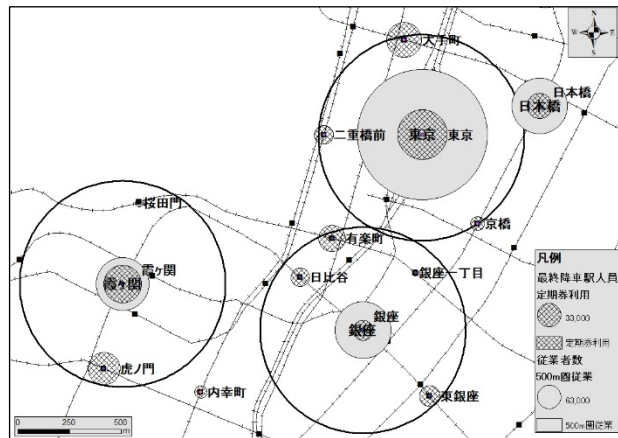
N
W E
S

大手町
日本橋
日本橋
二重橋前
東京
東京
桜田門
京橋
有楽町
霞ヶ関
霞ヶ関
日比谷
銀座一丁目
銀座
銀座
虎ノ門
内幸町
東銀座

凡例
最終降車駅人員
定期券利用
33,000
定期券利用
従業者数
500m圏従業
63,000
500m圏従業

0 250 500